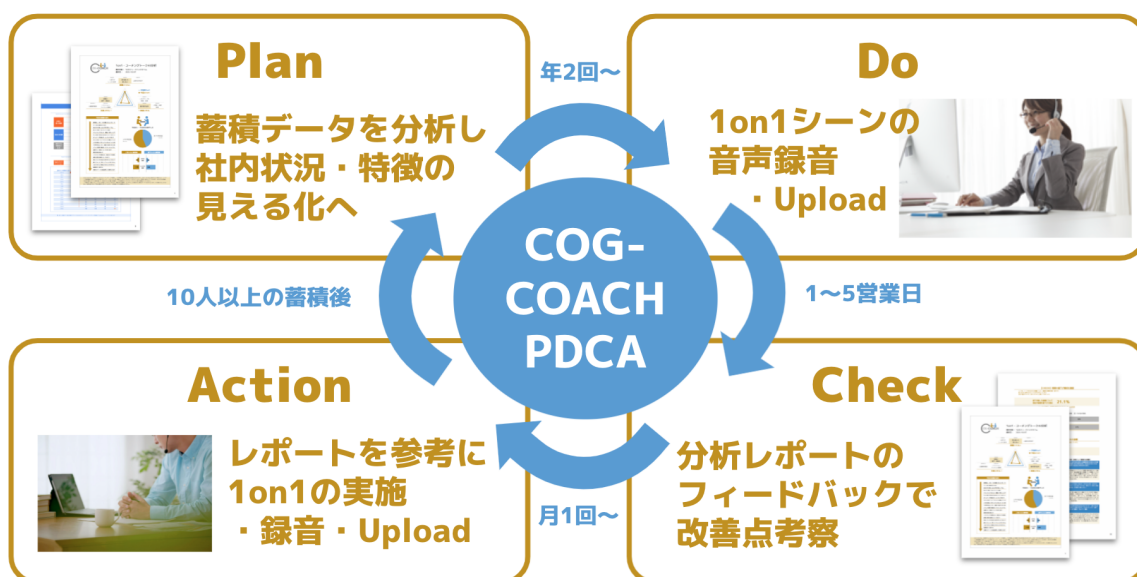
Plan

蓄積データを分析し社内状況・特徴の見える化へ

年2回〜

Do

1on1シーンの音声録音
・Upload

COG-COACH PDCA

10人以上の蓄積後

1〜5営業日

Action

レポートを参考に1on1の実施
・録音・Upload

月1回〜

Check

分析レポートのフィードバックで改善点考察